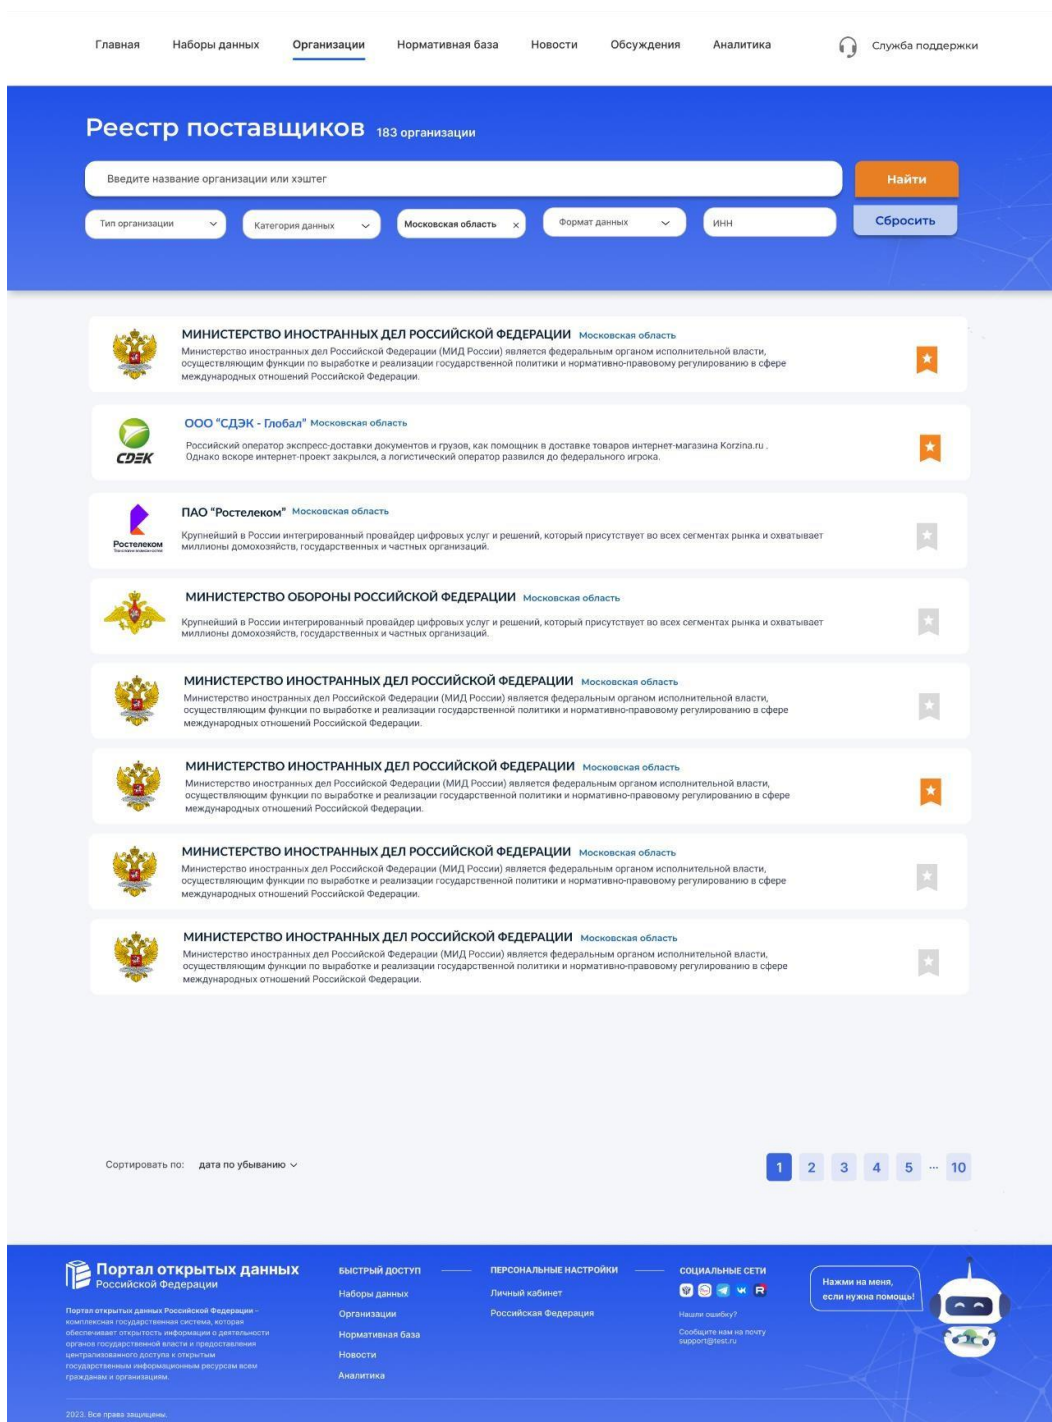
Главная Наборы данных Организации Нормативная база Новости Обсуждения Аналитика Служба поддержки

Реестр поставщиков 183 организации

Введите название организации или хэштег

Найти

Тип организации Категория данных Московская область × Формат данных ИНН

Сбросить

МИНИСТЕРСТВО ИНОСТРАННЫХ ДЕЛ РОССИЙСКОЙ ФЕДЕРАЦИИ Московская область
Министерство иностранных дел Российской Федерации (МИД России) является федеральным органом исполнительной власти, осуществляющим функции по выработке и реализации государственной политики и нормативно-правовому регулированию в сфере международных отношений Российской Федерации.

CDEK
ООО "СДЭК - Глобал" Московская область
Российский оператор экспресс-доставки документов и грузов, как помощник в доставке товаров интернет-магазина Korzina.ru . Однако вскоре интернет-проект закрылся, а логистический оператор развился до федерального игрока.

Ростелеком
ПАО "Ростелеком" Московская область
Крупнейший в России интегрированный провайдер цифровых услуг и решений, который присутствует во всех сегментах рынка и охватывает миллионы домохозяйств, государственных и частных организаций.

МИНИСТЕРСТВО ОБОРОНЫ РОССИЙСКОЙ ФЕДЕРАЦИИ Московская область
Крупнейший в России интегрированный провайдер цифровых услуг и решений, который присутствует во всех сегментах рынка и охватывает миллионы домохозяйств, государственных и частных организаций.

МИНИСТЕРСТВО ИНОСТРАННЫХ ДЕЛ РОССИЙСКОЙ ФЕДЕРАЦИИ Московская область
Министерство иностранных дел Российской Федерации (МИД России) является федеральным органом исполнительной власти, осуществляющим функции по выработке и реализации государственной политики и нормативно-правовому регулированию в сфере международных отношений Российской Федерации.

МИНИСТЕРСТВО ИНОСТРАННЫХ ДЕЛ РОССИЙСКОЙ ФЕДЕРАЦИИ Московская область
Министерство иностранных дел Российской Федерации (МИД России) является федеральным органом исполнительной власти, осуществляющим функции по выработке и реализации государственной политики и нормативно-правовому регулированию в сфере международных отношений Российской Федерации.

МИНИСТЕРСТВО ИНОСТРАННЫХ ДЕЛ РОССИЙСКОЙ ФЕДЕРАЦИИ Московская область
Министерство иностранных дел Российской Федерации (МИД России) является федеральным органом исполнительной власти, осуществляющим функции по выработке и реализации государственной политики и нормативно-правовому регулированию в сфере международных отношений Российской Федерации.

МИНИСТЕРСТВО ИНОСТРАННЫХ ДЕЛ РОССИЙСКОЙ ФЕДЕРАЦИИ Московская область
Министерство иностранных дел Российской Федерации (МИД России) является федеральным органом исполнительной власти, осуществляющим функции по выработке и реализации государственной политики и нормативно-правовому регулированию в сфере международных отношений Российской Федерации.

Сортировать по: дата по убыванию

1 2 3 4 5 ... 10

Портал открытых данных
Российской Федерации

Портал открытых данных Российской Федерации – комплексная государственная система, которая обеспечивает открытость информации о деятельности органов государственной власти и предоставления централизованного доступа к открытым государственным информационным ресурсам всем гражданам и организациям.

БЫСТРЫЙ ДОСТУП
Наборы данных
Организации
Нормативная база
Новости
Аналитика

ПЕРСОНАЛЬНЫЕ НАСТРОЙКИ
Личный кабинет
Российская Федерация

СОЦИАЛЬНЫЕ СЕТИ
Нашли ошибку?
Сообщите нам на почту support@test.ru

Нажми на меня, если нужна помощь!

2023. Все права защищены.